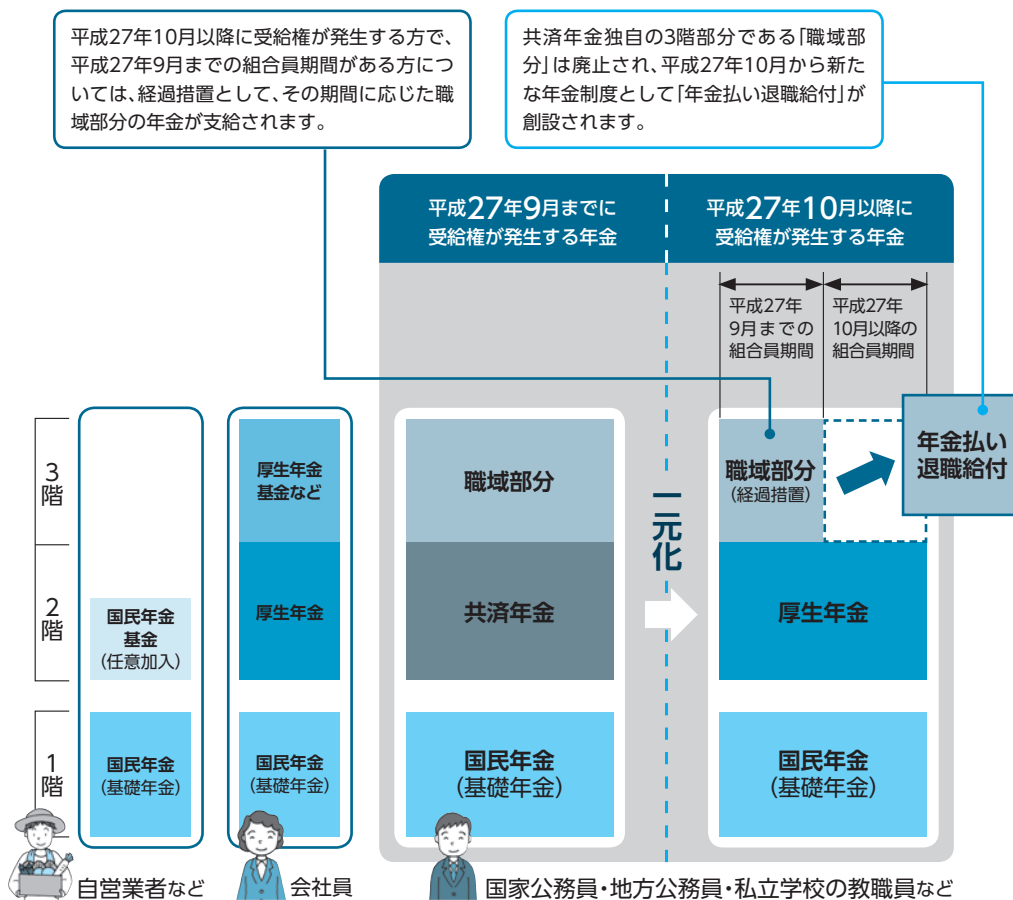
平成27年10月以降に受給権が発生する方で、平成27年9月までの組合員期間がある方については、経過措置として、その期間に応じた職域部分の年金が支給されます。

共済年金独自の3階部分である「職域部分」は廃止され、平成27年10月から新たな年金制度として「年金払い退職給付」が創設されます。

平成27年9月までに受給権が発生する年金

平成27年10月以降に受給権が発生する年金

平成27年9月までの組合員期間

平成27年10月以降の組合員期間

3階

2階

1階

国民年金基金（任意加入）

国民年金（基礎年金）

自営業者など

厚生年金基金など

厚生年金

国民年金（基礎年金）

会社員

職域部分

共済年金

国民年金（基礎年金）

一元化

職域部分（経過措置）

年金払い退職給付

厚生年金

国民年金（基礎年金）

国家公務員・地方公務員・私立学校の教職員など